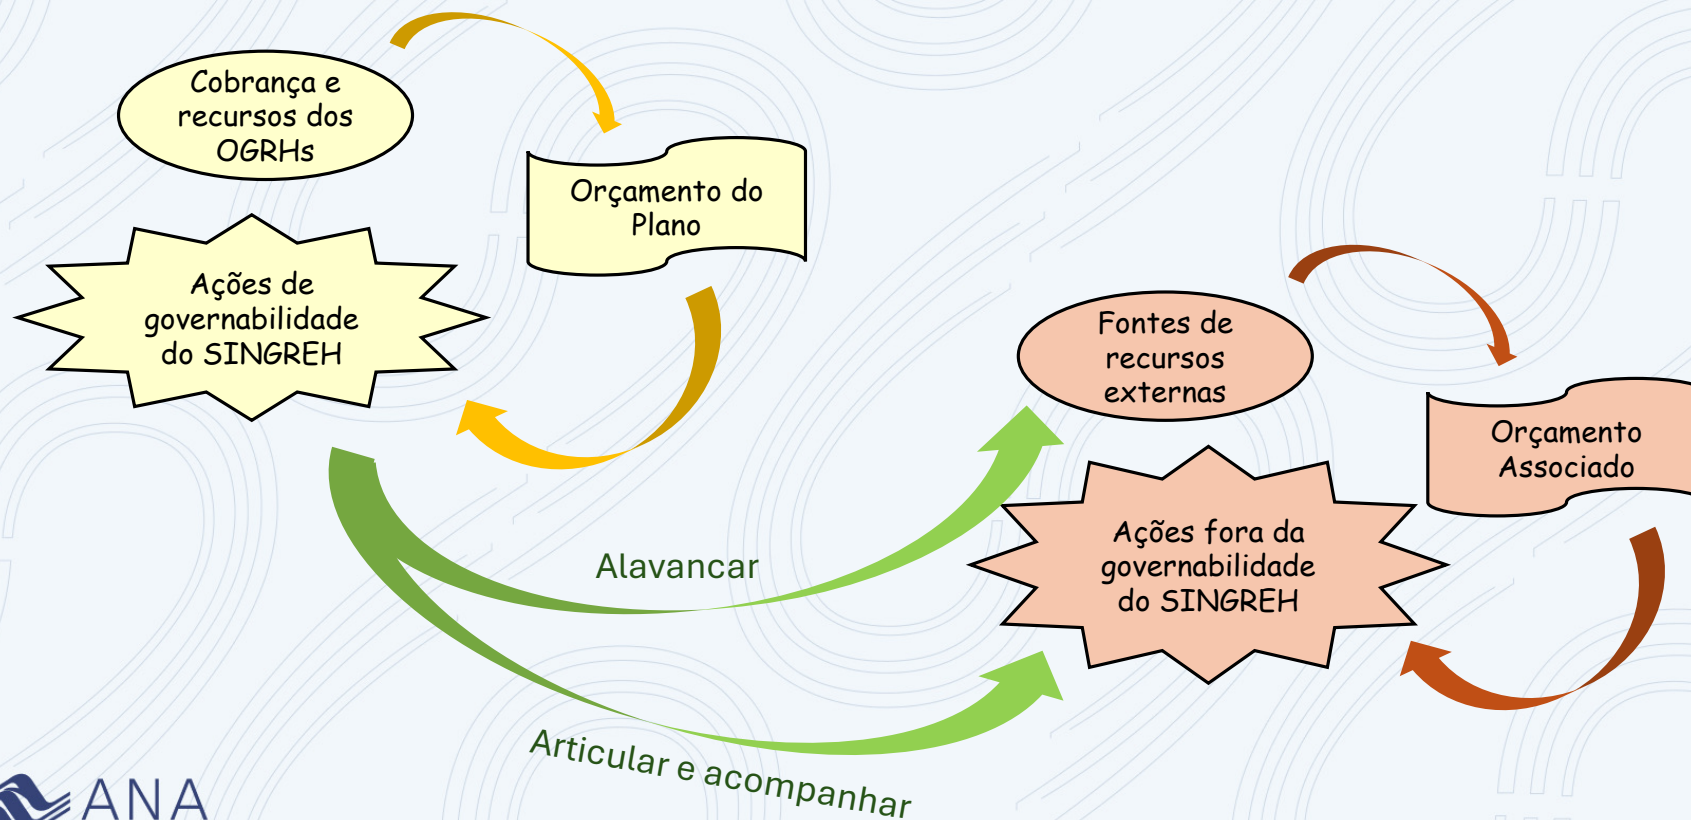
Cobrança e recursos dos OGRHs

Orçamento do Plano

Ações de governabilidade do SINGREH

Fontes de recursos externas

Orçamento Associado

Ações fora da governabilidade do SINGREH

Alavancar

Articular e acompanhar

ANA